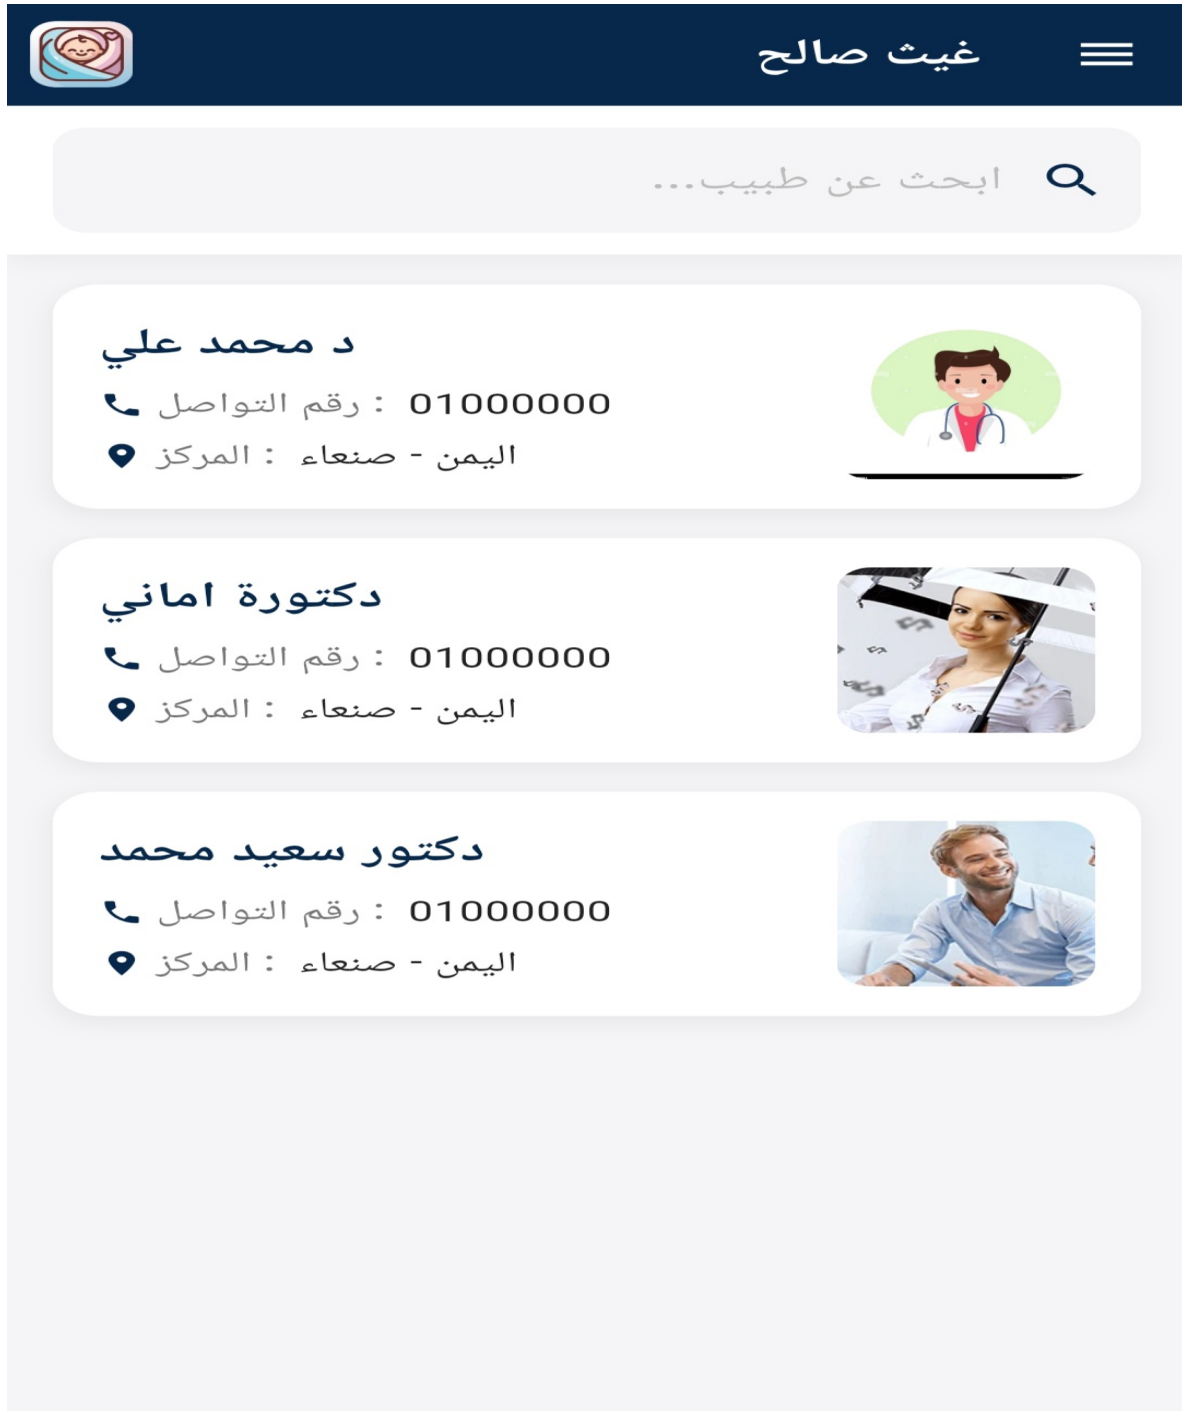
غيث صالح

ابحث عن طبيب...

د محمد علي
رقم التواصل : 01000000
المركز : اليمن - صنعاء

دكتورة اماني
رقم التواصل : 01000000
المركز : اليمن - صنعاء

دكتور سعيد محمد
رقم التواصل : 01000000
المركز : اليمن - صنعاء